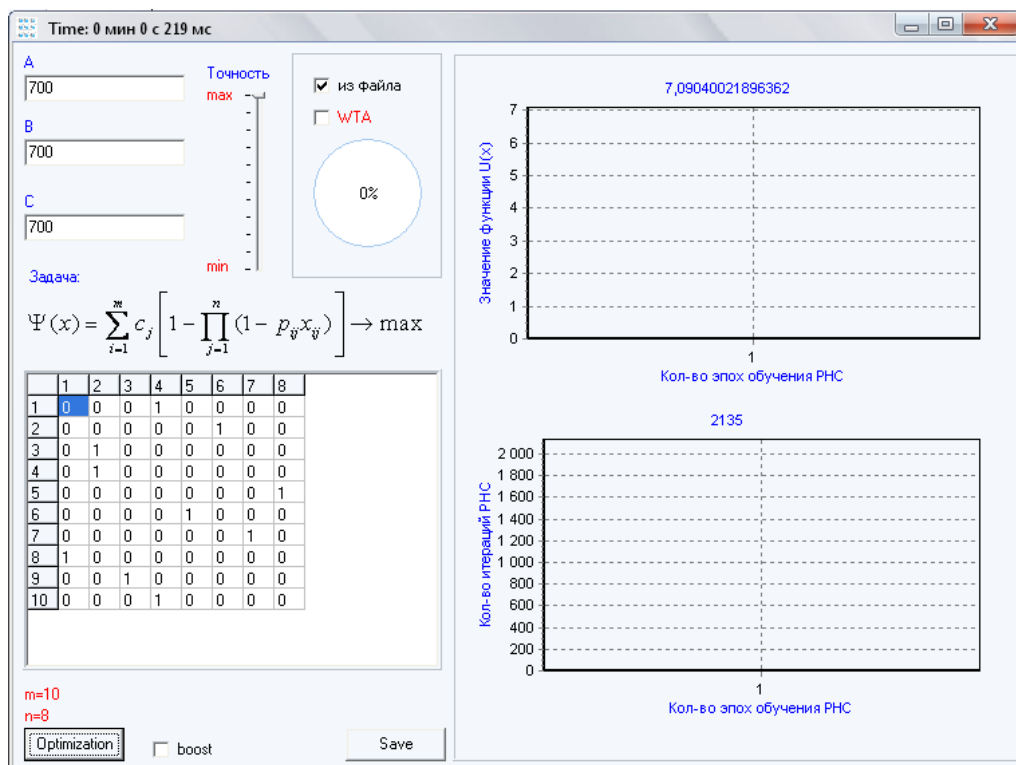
Time: 0 мин 0 с 219 мс

A
700
B
700
C
700

Точность
max
min

из файла
WTA
0%

Задача:
$\Psi(x) = \sum_{i=1}^{m} c_j \left[ 1 - \prod_{j=1}^{n} (1 - p_{ij} x_{ij}) \right] \rightarrow \max$

| | 1 | 2 | 3 | 4 | 5 | 6 | 7 | 8 |
|---|---|---|---|---|---|---|---|---|
| 1 | 0 | 0 | 0 | 1 | 0 | 0 | 0 | 0 |
| 2 | 0 | 0 | 0 | 0 | 0 | 1 | 0 | 0 |
| 3 | 0 | 1 | 0 | 0 | 0 | 0 | 0 | 0 |
| 4 | 0 | 1 | 0 | 0 | 0 | 0 | 0 | 0 |
| 5 | 0 | 0 | 0 | 0 | 0 | 0 | 0 | 1 |
| 6 | 0 | 0 | 0 | 0 | 1 | 0 | 0 | 0 |
| 7 | 0 | 0 | 0 | 0 | 0 | 0 | 1 | 0 |
| 8 | 1 | 0 | 0 | 0 | 0 | 0 | 0 | 0 |
| 9 | 0 | 0 | 1 | 0 | 0 | 0 | 0 | 0 |
| 10 | 0 | 0 | 0 | 1 | 0 | 0 | 0 | 0 |

m=10
n=8
Optimization
boost
Save

7,09040021896362
Значение функции U(x)
7
6
5
4
3
2
1
0
1
Кол-во эпох обучения РНС

2135
Кол-во итераций РНС
2 000
1 800
1 600
1 400
1 200
1 000
800
600
400
200
0
1
Кол-во эпох обучения РНС